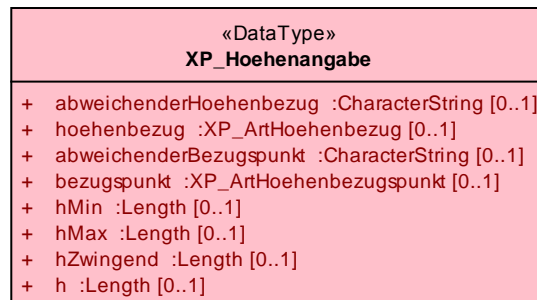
«DataType»
**XP_Hoehenangabe**

+ abweichenderHoehenbezug :CharacterString [0..1]
+ hoehenbezug :XP_ArtHoehenbezug [0..1]
+ abweichenderBezugspunkt :CharacterString [0..1]
+ bezugspunkt :XP_ArtHoehenbezugspunkt [0..1]
+ hMin :Length [0..1]
+ hMax :Length [0..1]
+ hZwingend :Length [0..1]
+ h :Length [0..1]